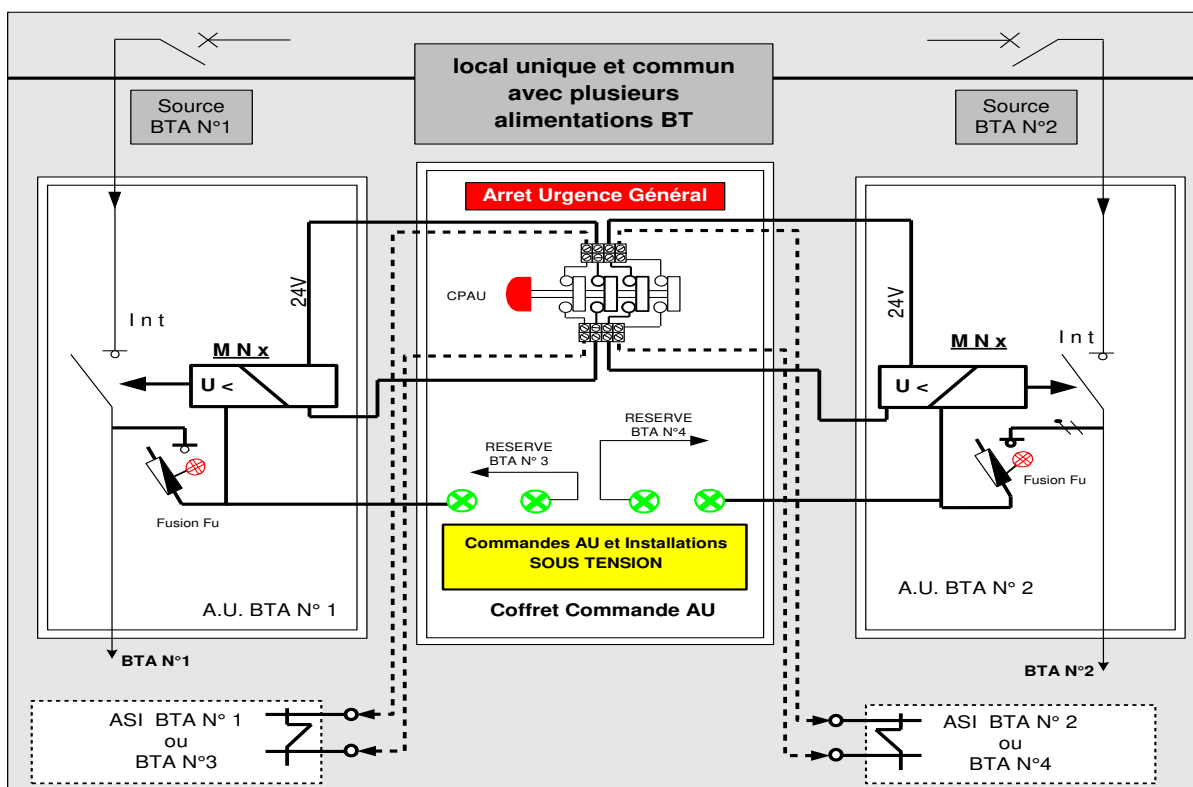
local unique et commun avec plusieurs alimentations BT

Source
BTA N°1

Source
BTA N°2

Arret Urgence Général

CPAU

24V

Int

M N x

U <

Fusion Fu

A.U. BTA N° 1

BTA N°1

RESERVE
BTA N° 3

RESERVE
BTA N°4

Commandes AU et Installations
SOUS TENSION

Coffret Commande AU

24V

Int

M N x

U <

Fusion Fu

A.U. BTA N° 2

BTA N°2

ASI BTA N° 1
ou
BTA N°3

ASI BTA N° 2
ou
BTA N°4